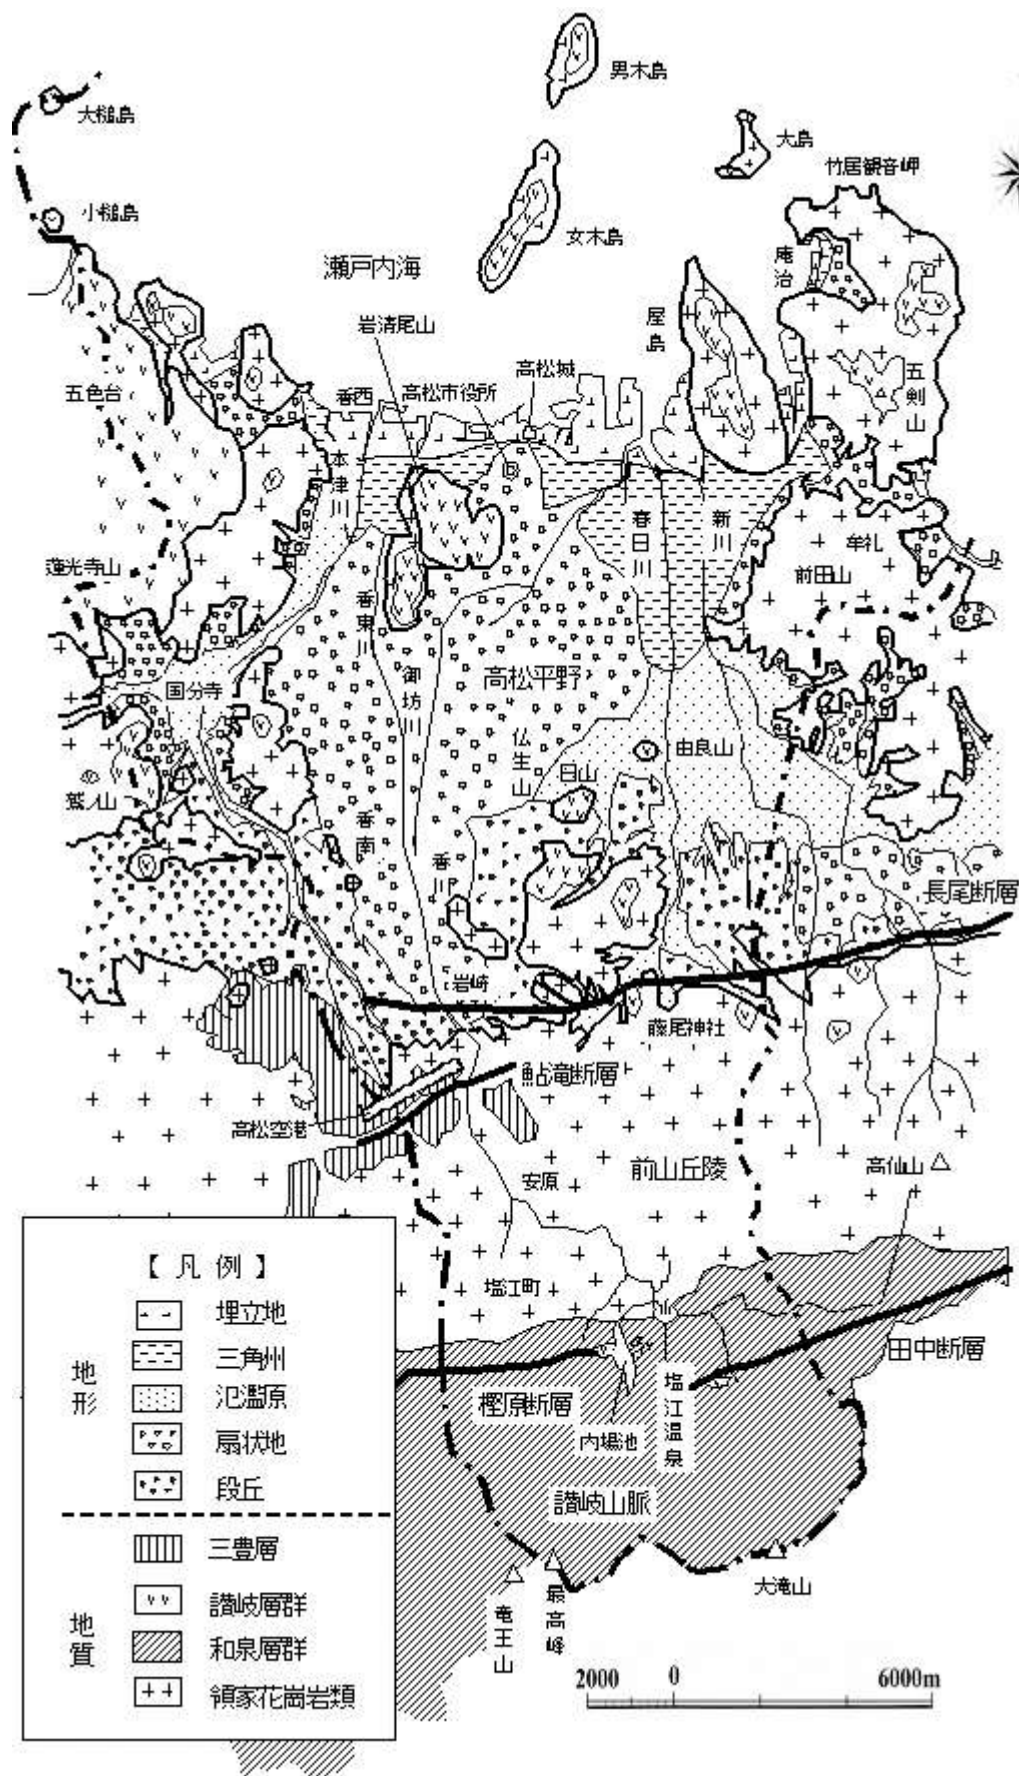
男木島
大槌島
大島
竹居観音岬
小槌島
女木島
瀬戸内海
庵治
岩清尾山
屋島
高松城
五色台
香西
高松市役所
五剣山
本津川
春日川
新川
牟礼
蓮光寺山
前田山
香東川
御坊川
高松平野
国分寺
仏生山
日山
由良山
鷲ノ山
香南
香川
長尾断層
岩崎
藤尾神社
鮎滝断層
高松空港
安原
前山丘陵
高仙山
【凡例】
埋立地
三角州
氾濫原
扇状地
段丘
地形
塩江町
田中断層
樫原断層
塩江温泉
内場池
讃岐山脈
三豊層
地質
讃岐層群
和泉層群
領家花崗岩類
竜王山
最高峰
大滝山
2000 0 6000m